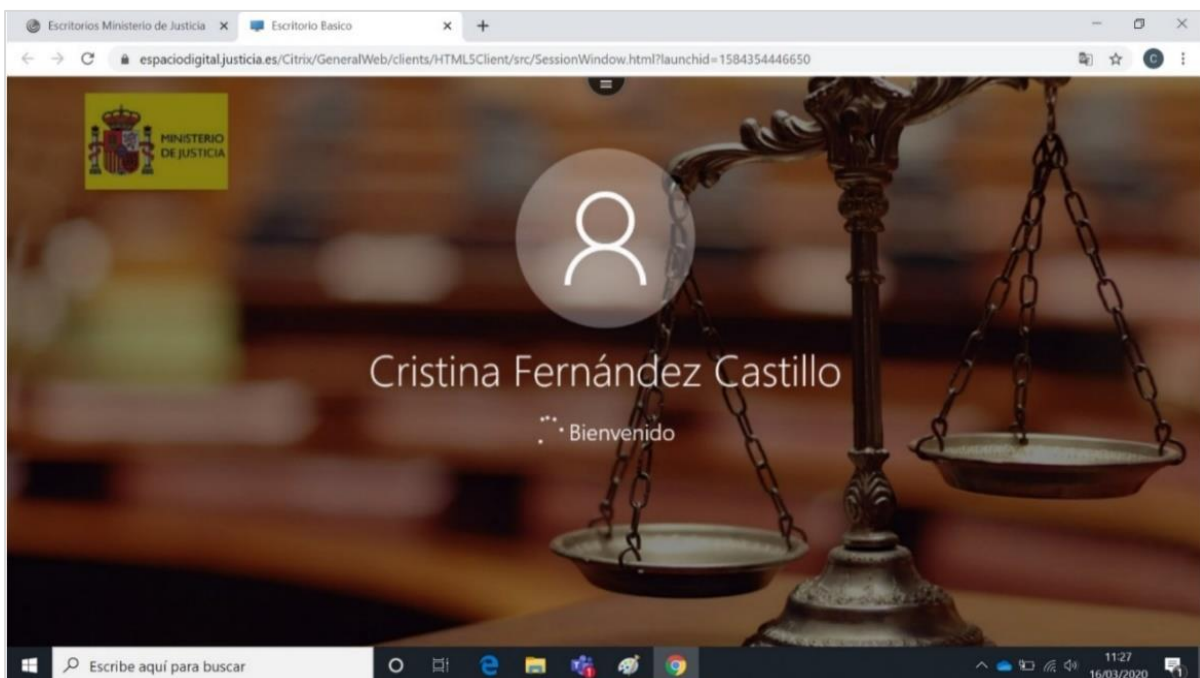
Escritorios Ministerio de Justicia
Escritorio Basico
espaciodigital.justicia.es/Citrix/GeneralWeb/clients/HTML5Client/src/SessionWindow.html?launchid=1584354446650

MINISTERIO DE JUSTICIA

Cristina Fernández Castillo

Bienvenido

Escribe aquí para buscar
11:27
16/03/2020